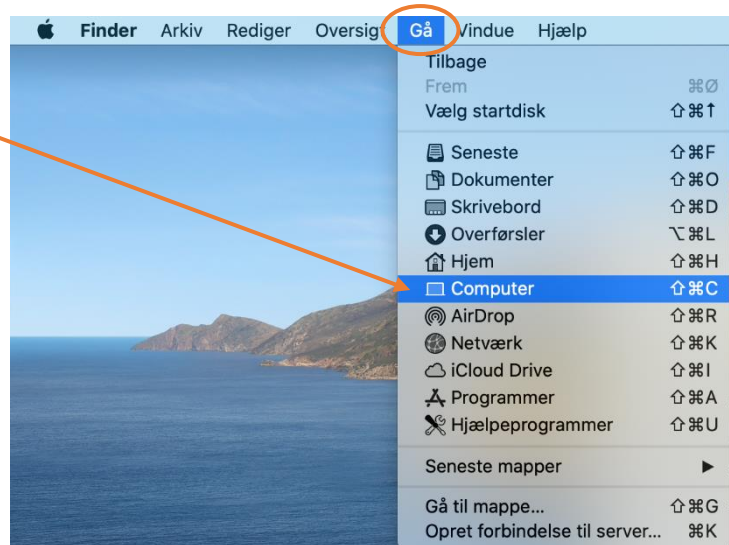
Finder Arkiv Rediger Oversig Gå Vindue Hjælp

Tilbage
Frem ⌘Ø
Vælg startdisk ⇧⌘↑

Seneste ⇧⌘F
Dokumenter ⇧⌘O
Skrivebord ⇧⌘D
Overførsler ⌥⌘L
Hjem ⇧⌘H
Computer ⇧⌘C
AirDrop ⇧⌘R
Netværk ⇧⌘K
iCloud Drive ⇧⌘I
Programmer ⇧⌘A
Hjælpeprogrammer ⇧⌘U

Seneste mapper ▶

Gå til mappe... ⇧⌘G
Opret forbindelse til server... ⌘K